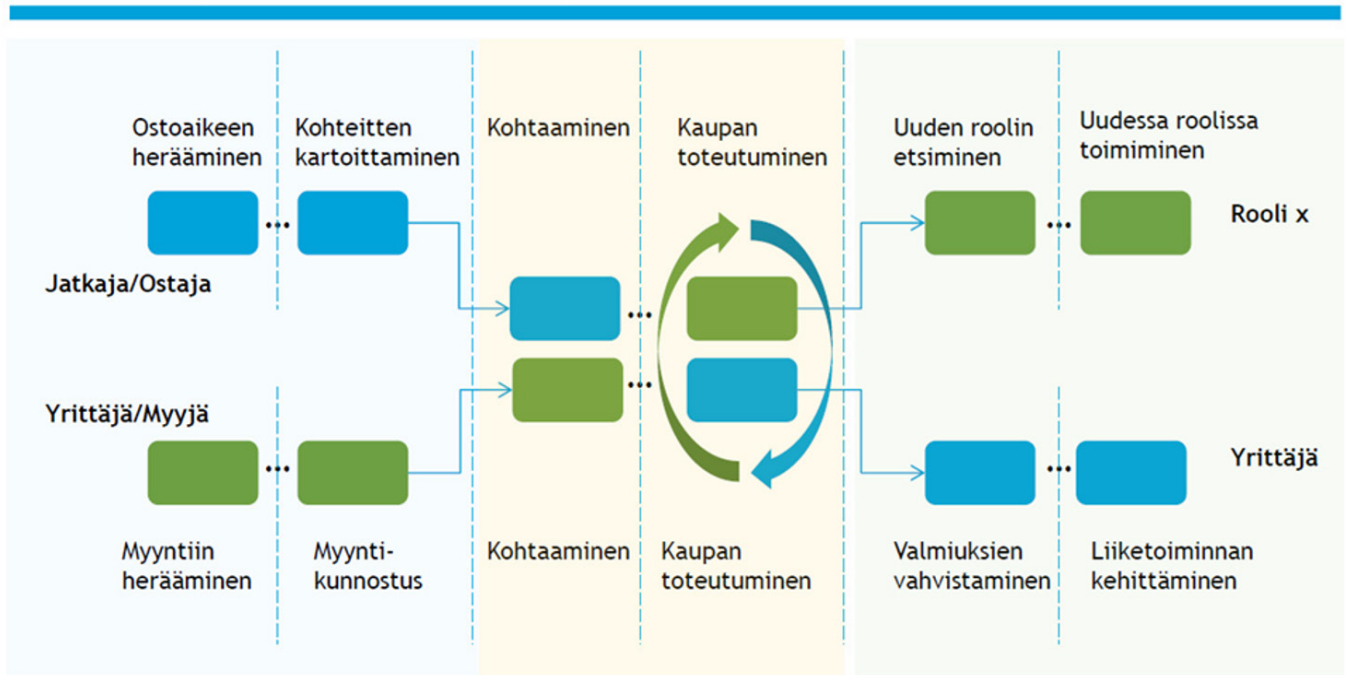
Ostoaikeen herääminen

Kohteitten kartoittaminen

Kohtaaminen

Kaupan toteutuminen

Uuden roolin etsiminen

Uudessa roolissa toimiminen

Rooli x

Jatkaja/Ostaja

Yrittäjä/Myyjä

Yrittäjä

Myyntiin herääminen

Myynti-kunnostus

Kohtaaminen

Kaupan toteutuminen

Valmiuksien vahvistaminen

Liiketoiminnan kehittäminen